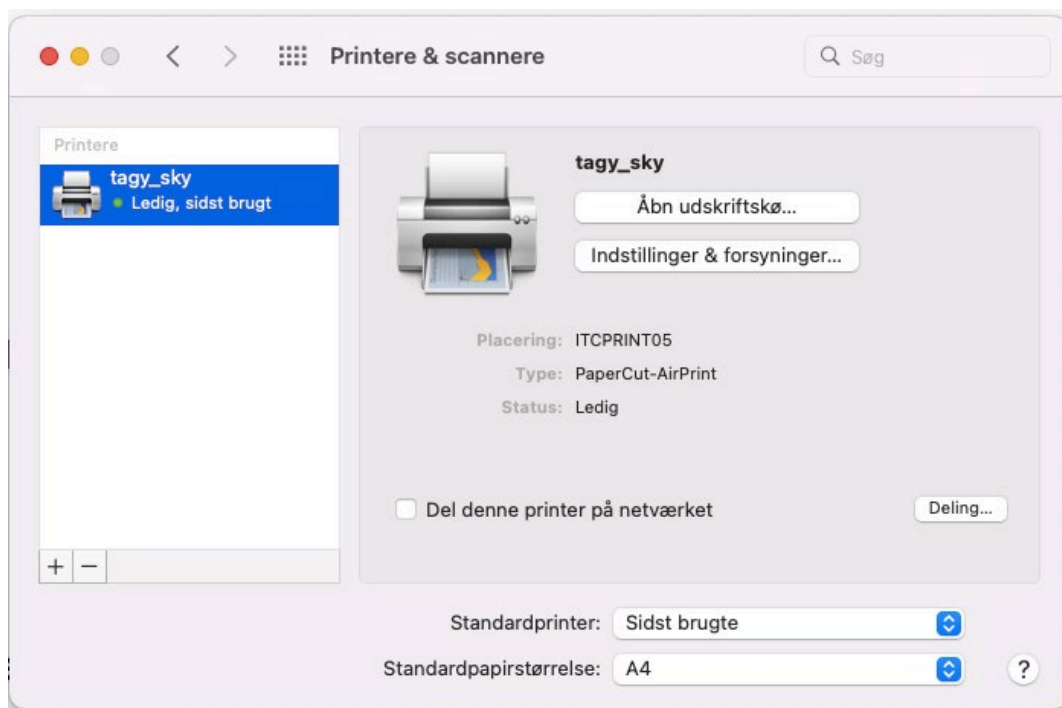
Printere & scannere

Søg

Printere

tagy_sky
Ledig, sidst brugt

+ −

tagy_sky

Åbn udskriftskø...

Indstillinger & forsyninger...

Placering: ITCPRINT05
Type: PaperCut-AirPrint
Status: Ledig

Del denne printer på netværket

Deling...

Standardprinter: Sidst brugte

Standardpapirstørrelse: A4

?